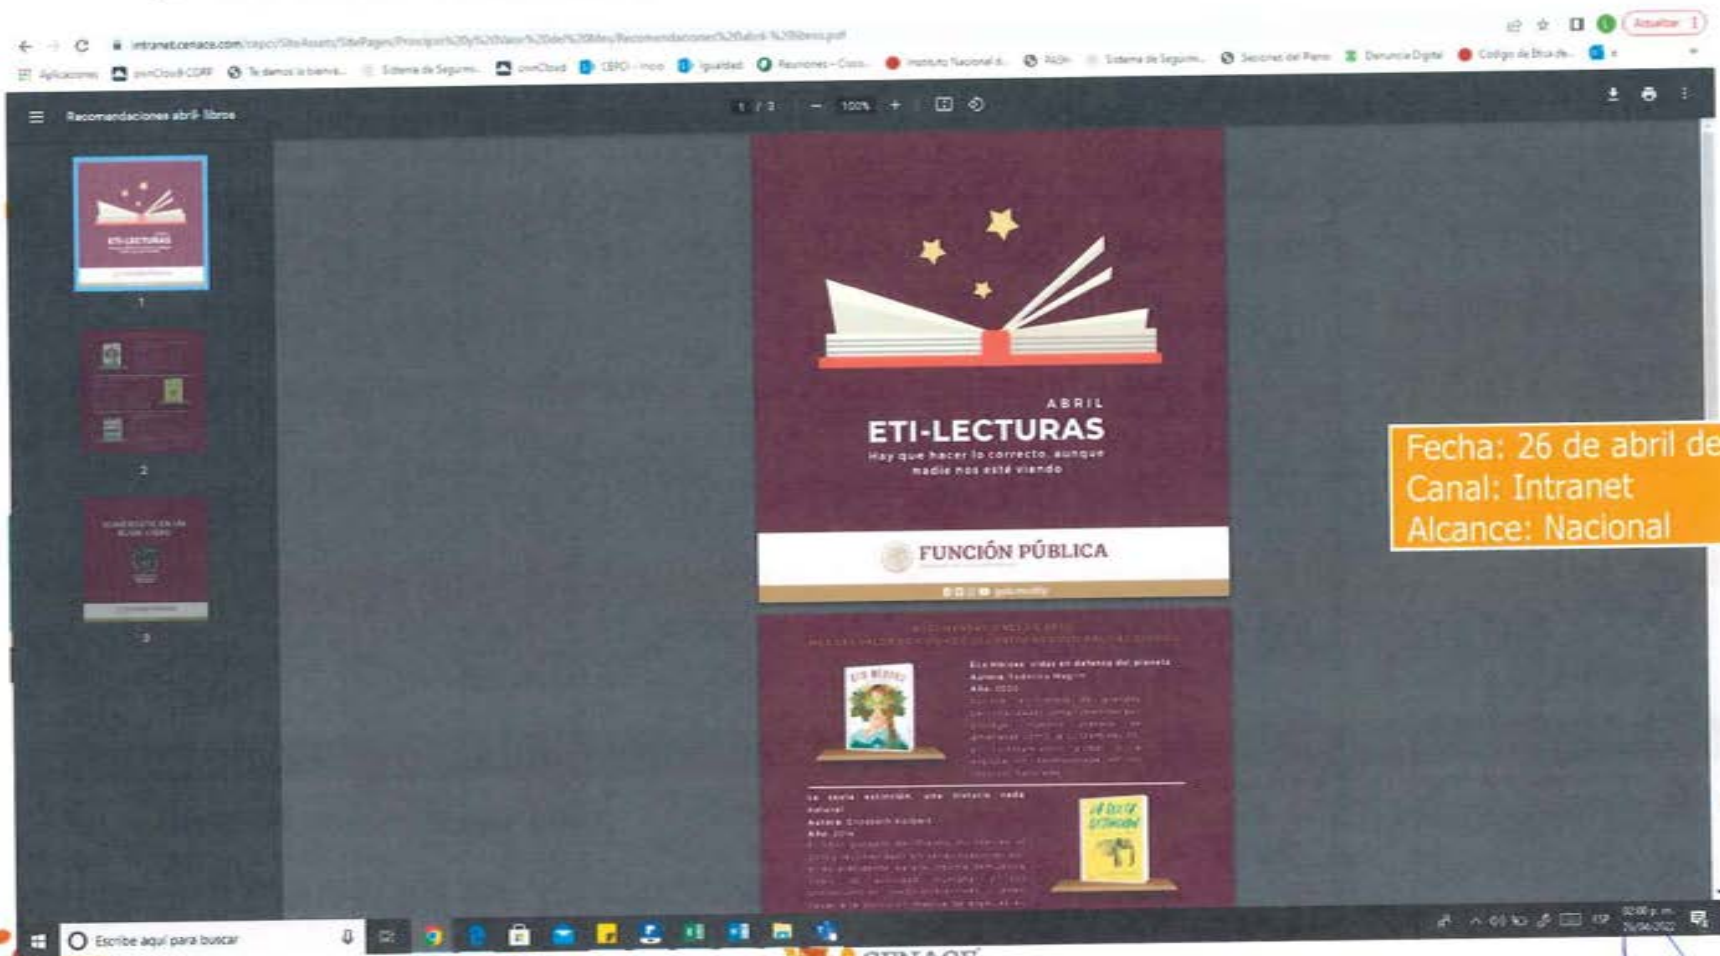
intranet.cenace.com/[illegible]

Aplicaciones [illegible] Sistema de Seguim... ownCloud CEPCI - Inicio Igualdad Reuniones - Cisco Instituto Nacional d... Sistema de Seguim... Sesiones del Pleno Denuncia Digital Código de Ética de...

Actualizar

Recomendaciones abril- libros

1 / 3 100%

1

2

3

ABRIL
ETI-LECTURAS
Hay que hacer lo correcto, aunque nadie nos esté viendo

FUNCIÓN PÚBLICA

Eco Héroes: vidas en defensa del planeta
Autora: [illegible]
Año: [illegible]

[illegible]

La sexta extinción, una historia nada natural
Autora: Elizabeth Kolbert
Año: 2014

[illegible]

Fecha: 26 de abril de
Canal: Intranet
Alcance: Nacional

Escribe aquí para buscar

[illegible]